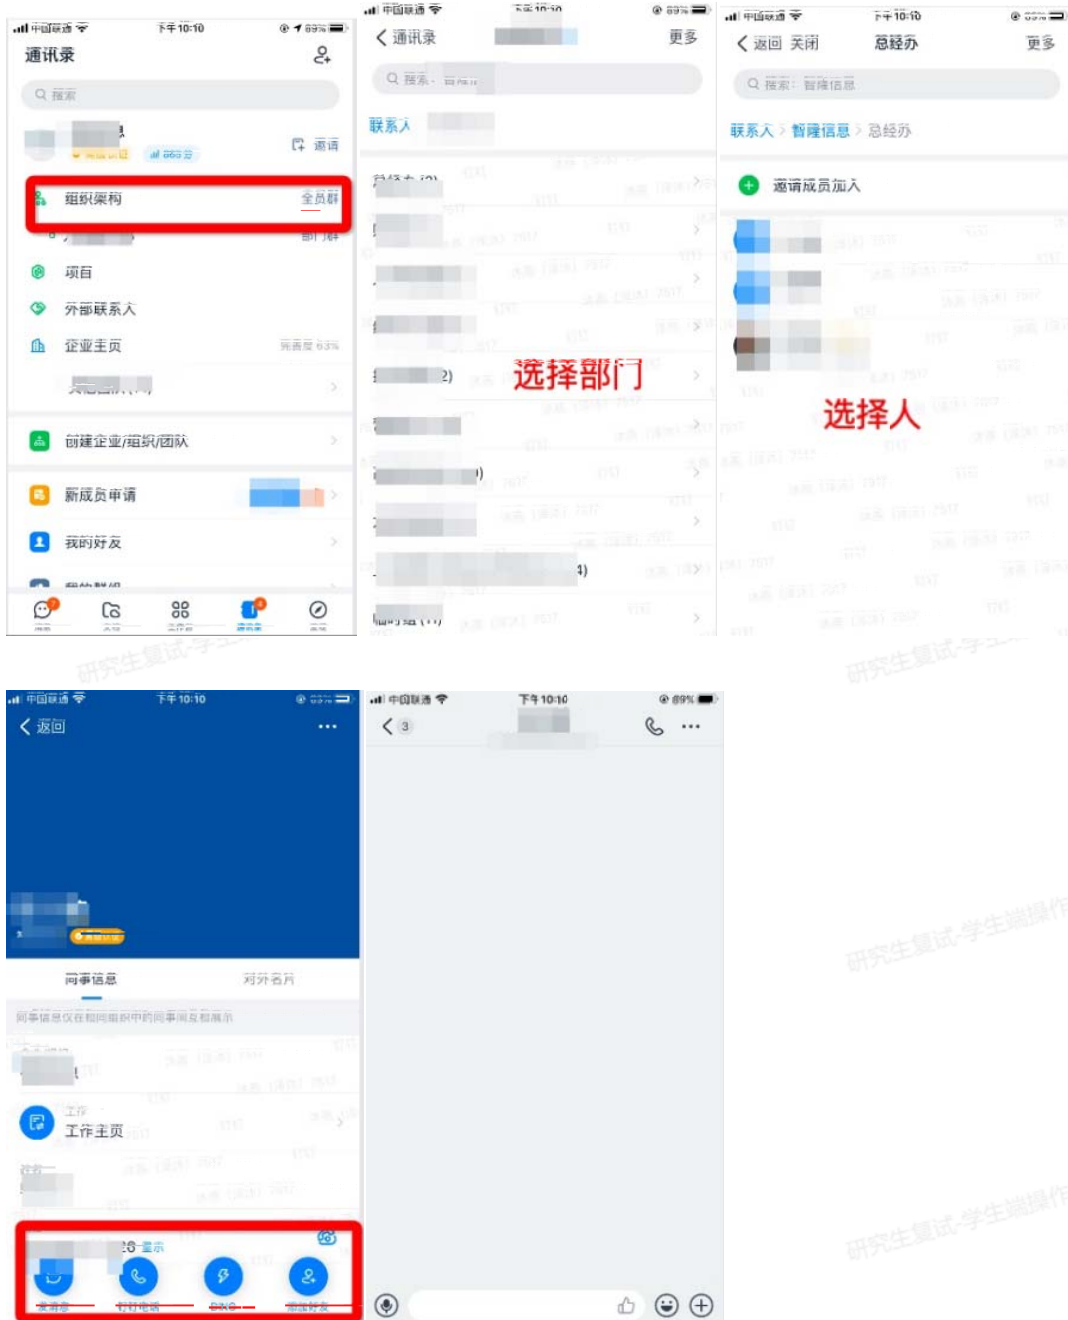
中国联通 下午10:10 89%

通讯录

搜索

邀请

组织架构 全员群

部门群

项目

外部联系人

企业主页

创建企业/组织/团队

新成员申请

我的好友

中国联通 下午10:10 89%

通讯录 更多

搜索

联系人

选择部门

中国联通 下午10:10

返回 关闭 总经办 更多

搜索：智隆信息

联系人 > 智隆信息 > 总经办

邀请成员加入

选择人

研究生复试-学生端操作

中国联通 下午10:10

返回

同事信息 对外名片

同事信息仅在相同组织中的同事间互相展示

工作

工作主页

中国联通 下午10:10 89%

3

研究生复试-学生端操作

研究生复试-学生端操作